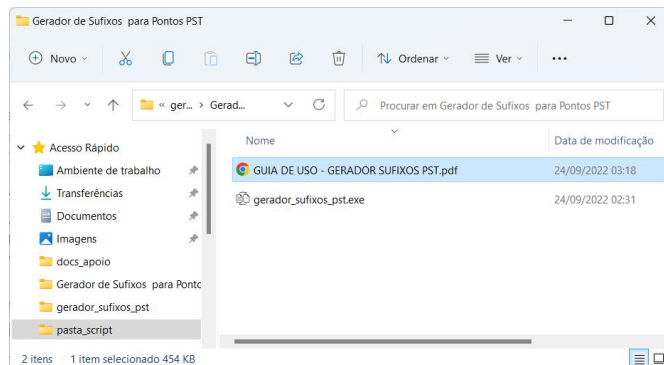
Gerador de Sufixos para Pontos PST

Novo
Ordenar
Ver
...

« ger... › Gerad...
Procurar em Gerador de Sufixos para Pontos PST

Acesso Rápido
Ambiente de trabalho
Transferências
Documentos
Imagens
docs_apoio
Gerador de Sufixos para Pontc
gerador_sufixos_pst
pasta_script

| Nome | Data de modificação |
|---|---|
| GUIA DE USO - GERADOR SUFIXOS PST.pdf | 24/09/2022 03:18 |
| gerador_sufixos_pst.exe | 24/09/2022 02:31 |

2 itens 1 item selecionado 454 KB